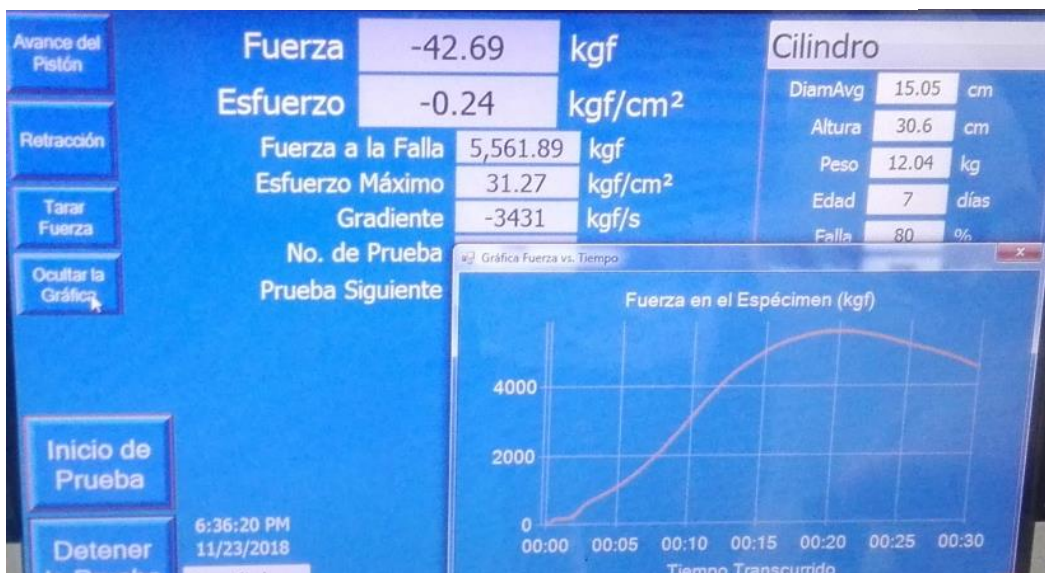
Avance del Pistón

Retracción

Tarar Fuerza

Ocultar la Gráfica

Inicio de Prueba

Detener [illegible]

Fuerza -42.69 kgf

Esfuerzo -0.24 kgf/cm²

Fuerza a la Falla 5,561.89 kgf

Esfuerzo Máximo 31.27 kgf/cm²

Gradiente -3431 kgf/s

No. de Prueba

Prueba Siguiente

6:36:20 PM
11/23/2018

Cilindro

| | | |
|---|---|---|
| DiamAvg | 15.05 | cm |
| Altura | 30.6 | cm |
| Peso | 12.04 | kg |
| Edad | 7 | días |
| Falla | 80 | % |

Gráfica Fuerza vs. Tiempo

Fuerza en el Espécimen (kgf)

4000

2000

0

00:00 00:05 00:10 00:15 00:20 00:25 00:30

Tiempo Transcurrido